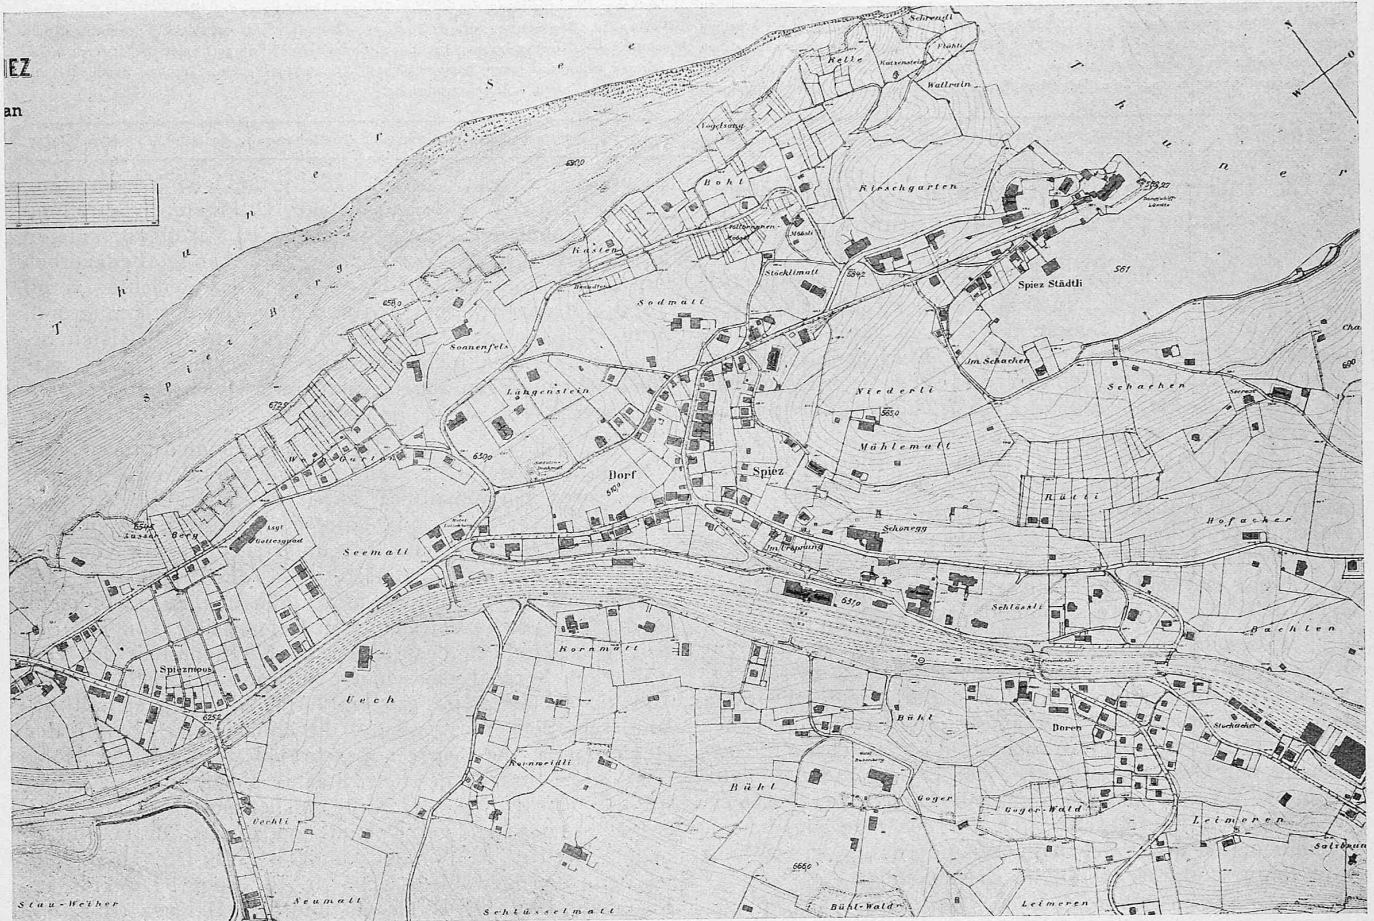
IEZ
an

N
O
W

Thuner See
Thuner
Spiez-Berg

Schrändli
Flühli
Kelle
Katzenstein
Wallrain
Vogelsang
Boht
Kirschgarten
Kasten
Stöcklimatt
Sodmatt
Spiez Städtli
Im Schachen
Schachen
Sonnenfels
Langenstein
Niederli
Mühlematt
Dorf
Spiez
Rütti
Hofacker
Schonegg
Im Ursprung
Seematt
Schlössli
Bachten
Äusser-Berg
Asyl Gottesgnad
Spiezmoos
Kornmatt
Uech
Bühl
Doren
Stockacker
Kornmattli
Bühl
Goger
Goger-Wald
Leimoren
Uechli
Stau-Weiher
Seumatt
Schlüsselmatt
Bühl-Wald
Leimeren
Saltbrunn

6300
6580
6725
6300
6540
6252
6510
6550
6342
6650
561
690